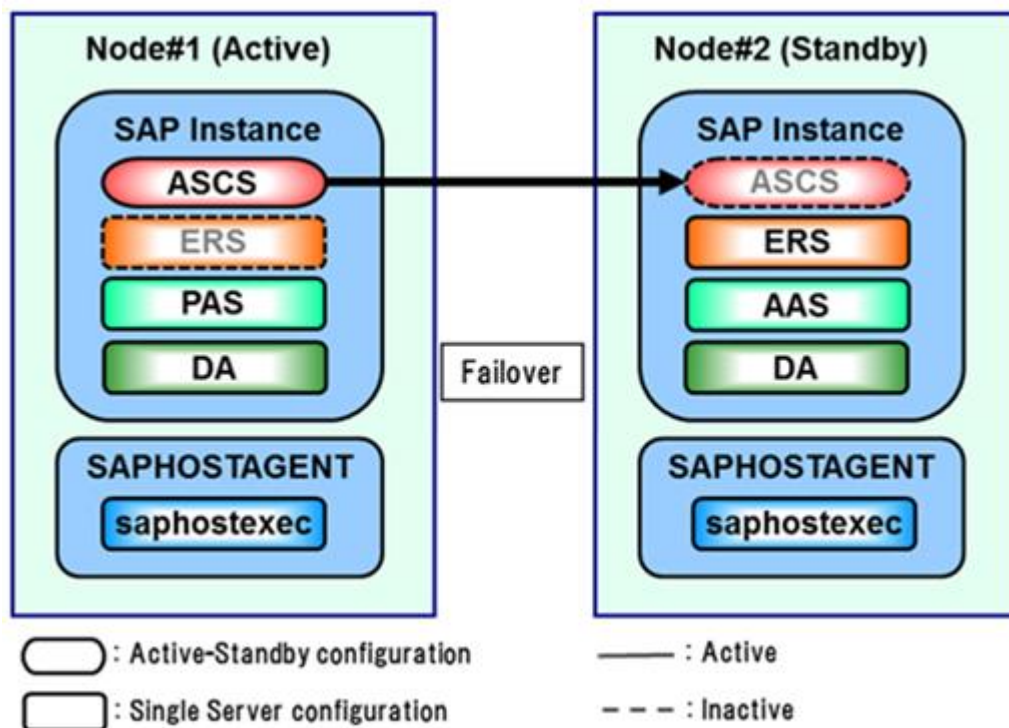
Node#1 (Active)

SAP Instance

ASCS

ERS

PAS

DA

SAPHOSTAGENT

saphostexec

Failover

Node#2 (Standby)

SAP Instance

ASCS

ERS

AAS

DA

SAPHOSTAGENT

saphostexec

: Active-Standby configuration

: Single Server configuration

: Active

: Inactive